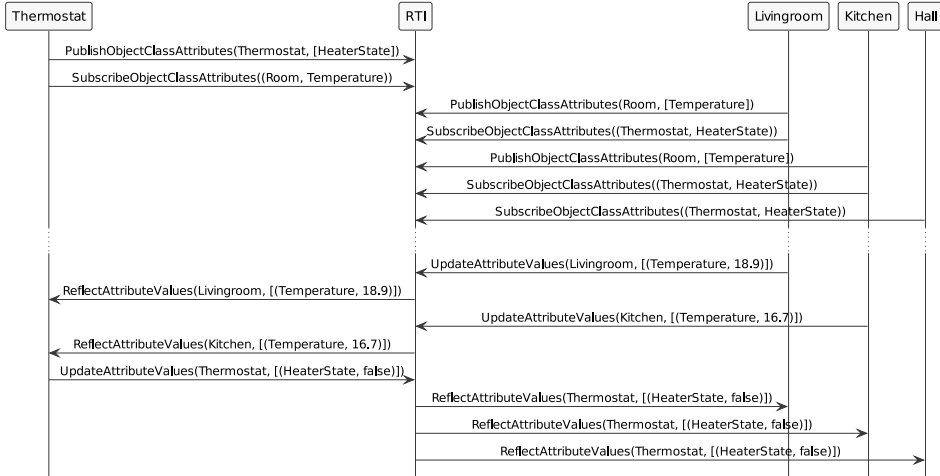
Thermostat

RTI

Livingroom

Kitchen

Hall

PublishObjectClassAttributes(Thermostat, [HeaterState])

SubscribeObjectClassAttributes((Room, Temperature))

PublishObjectClassAttributes(Room, [Temperature])

SubscribeObjectClassAttributes((Thermostat, HeaterState))

PublishObjectClassAttributes(Room, [Temperature])

SubscribeObjectClassAttributes((Thermostat, HeaterState))

SubscribeObjectClassAttributes((Thermostat, HeaterState))

UpdateAttributeValues(Livingroom, [(Temperature, 18.9)])

ReflectAttributeValues(Livingroom, [(Temperature, 18.9)])

UpdateAttributeValues(Kitchen, [(Temperature, 16.7)])

ReflectAttributeValues(Kitchen, [(Temperature, 16.7)])

UpdateAttributeValues(Thermostat, [(HeaterState, false)])

ReflectAttributeValues(Thermostat, [(HeaterState, false)])

ReflectAttributeValues(Thermostat, [(HeaterState, false)])

ReflectAttributeValues(Thermostat, [(HeaterState, false)])